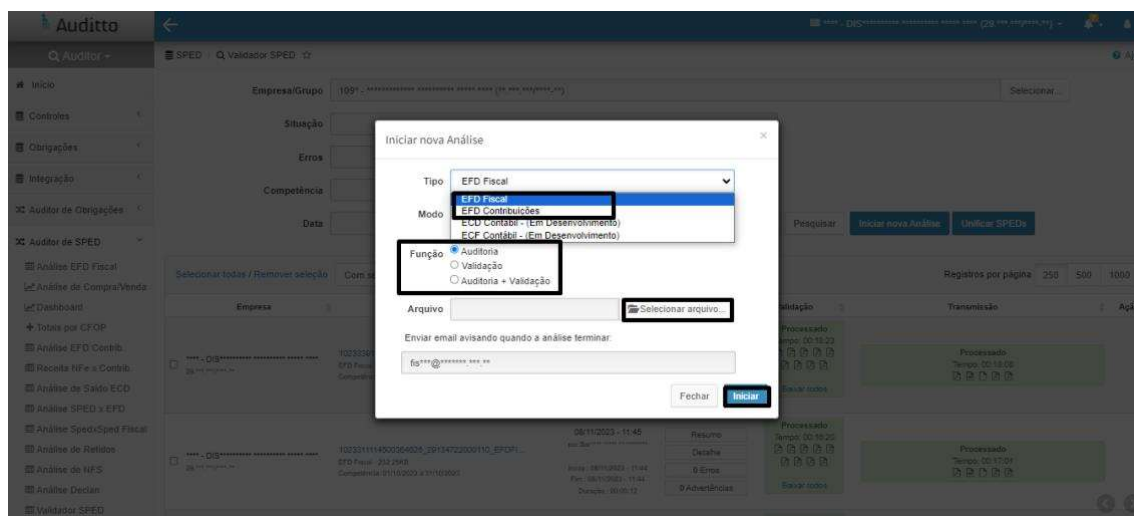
Auditto

Q Auditor -

Início
Controles
Obrigações
Integração
Auditor de Obrigações
Auditor de SPED
Análise EFD Fiscal
Análise de Compra/Venda
Dashboard
+ Totais por CFOP
Análise EFD Contrib.
Receita NFe x Contrib.
Análise de Saldo ECD
Análise SPED x EFD
Análise SpedxSped Fiscal
Análise de Retidos
Análise de NFS
Análise Declan
Validador SPED

SPED / Q Validador SPED

Empresa/Grupo
Selecionar...
Situação
Erros
Competência
Data
Pesquisar
Iniciar nova Análise
Unificar SPEDs

Selecionar todas / Remover seleção
Registros por página 250 500 1000

Empresa
Validação
Transmissão

Processado
Processado
Baixar todos

08/11/2023 - 11:45
Resumo
Detalhe
0 Erros
0 Advertências
EFD Fiscal
Processado
Processado

Iniciar nova Análise

Tipo EFD Fiscal
EFD Fiscal
EFD Contribuições
ECD Contábil - (Em Desenvolvimento)
ECF Contábil - (Em Desenvolvimento)
Modo

Função
Auditoria
Validação
Auditoria + Validação

Arquivo
Selecionar arquivo...

Enviar email avisando quando a análise terminar

fis***@******.***.**

Fechar
Iniciar